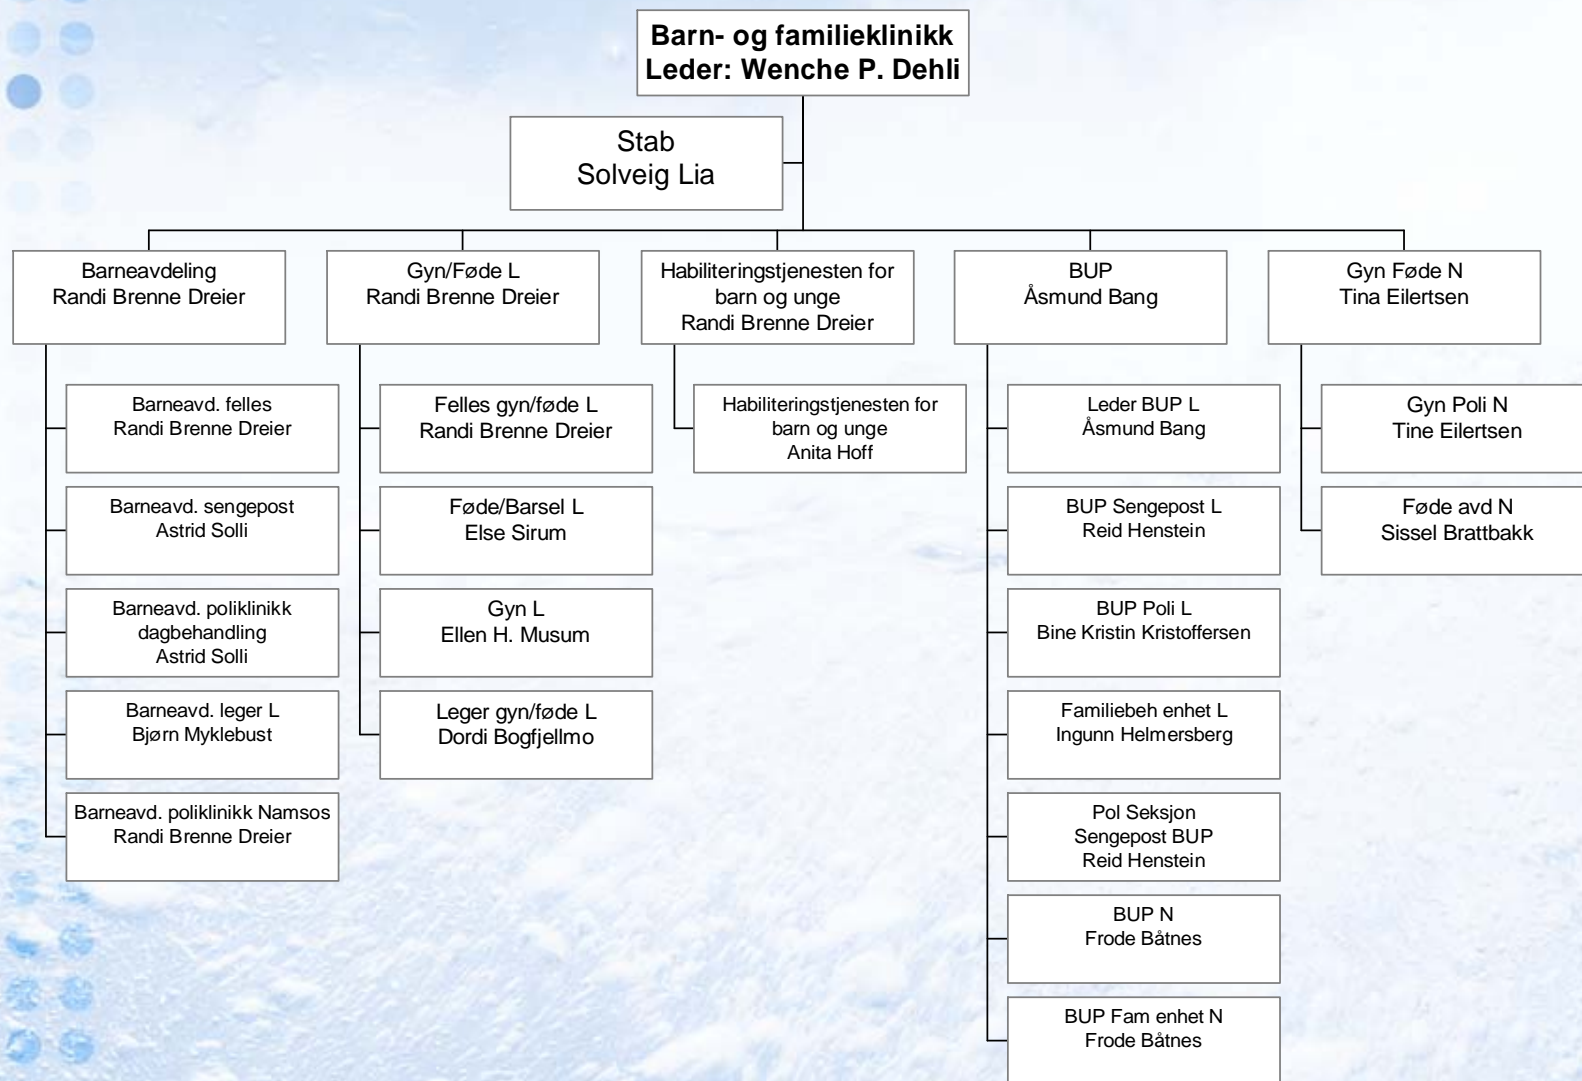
Barn- og familieklinikk
Leder: Wenche P. Dehli

Stab
Solveig Lia

Barneavdeling
Randi Brenne Dreier

Barneavd. felles
Randi Brenne Dreier

Barneavd. sengepost
Astrid Solli

Barneavd. poliklinikk
dagbehandling
Astrid Solli

Barneavd. leger L
Bjørn Myklebust

Barneavd. poliklinikk Namsos
Randi Brenne Dreier

Gyn/Føde L
Randi Brenne Dreier

Felles gyn/føde L
Randi Brenne Dreier

Føde/Barsel L
Else Sirum

Gyn L
Ellen H. Musum

Leger gyn/føde L
Dordi Bogfjellmo

Habiliteringstjenesten for
barn og unge
Randi Brenne Dreier

Habiliteringstjenesten for
barn og unge
Anita Hoff

BUP
Åsmund Bang

Leder BUP L
Åsmund Bang

BUP Sengepost L
Reid Henstein

BUP Poli L
Bine Kristin Kristoffersen

Familiebeh enhet L
Ingunn Helmersberg

Pol Seksjon
Sengepost BUP
Reid Henstein

BUP N
Frode Båtnes

BUP Fam enhet N
Frode Båtnes

Gyn Føde N
Tina Eilertsen

Gyn Poli N
Tine Eilertsen

Føde avd N
Sissel Brattbakk